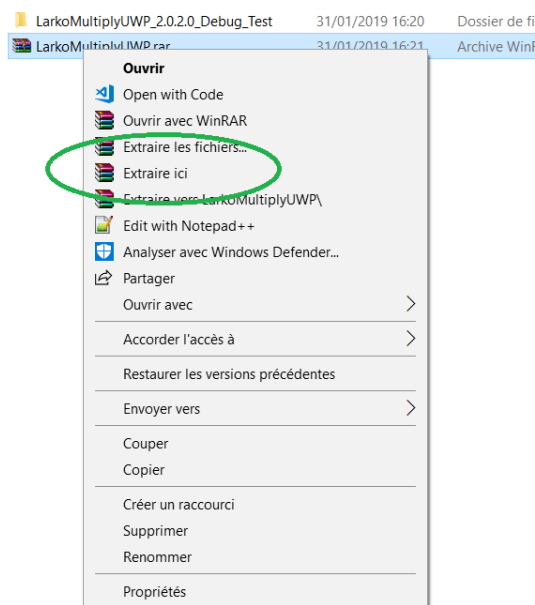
LarkoMultiplyUWP_2.0.2.0_Debug_Test 31/01/2019 16:20 Dossier de fi
LarkoMultiplyUWP.rar 31/01/2019 16:21 Archive WinF

Ouvrir
Open with Code
Ouvrir avec WinRAR
Extraire les fichiers...
Extraire ici
Extraire vers LarkoMultiplyUWP\
Edit with Notepad++
Analyser avec Windows Defender...
Partager
Ouvrir avec
Accorder l'accès à
Restaurer les versions précédentes
Envoyer vers
Couper
Copier
Créer un raccourci
Supprimer
Renommer
Propriétés